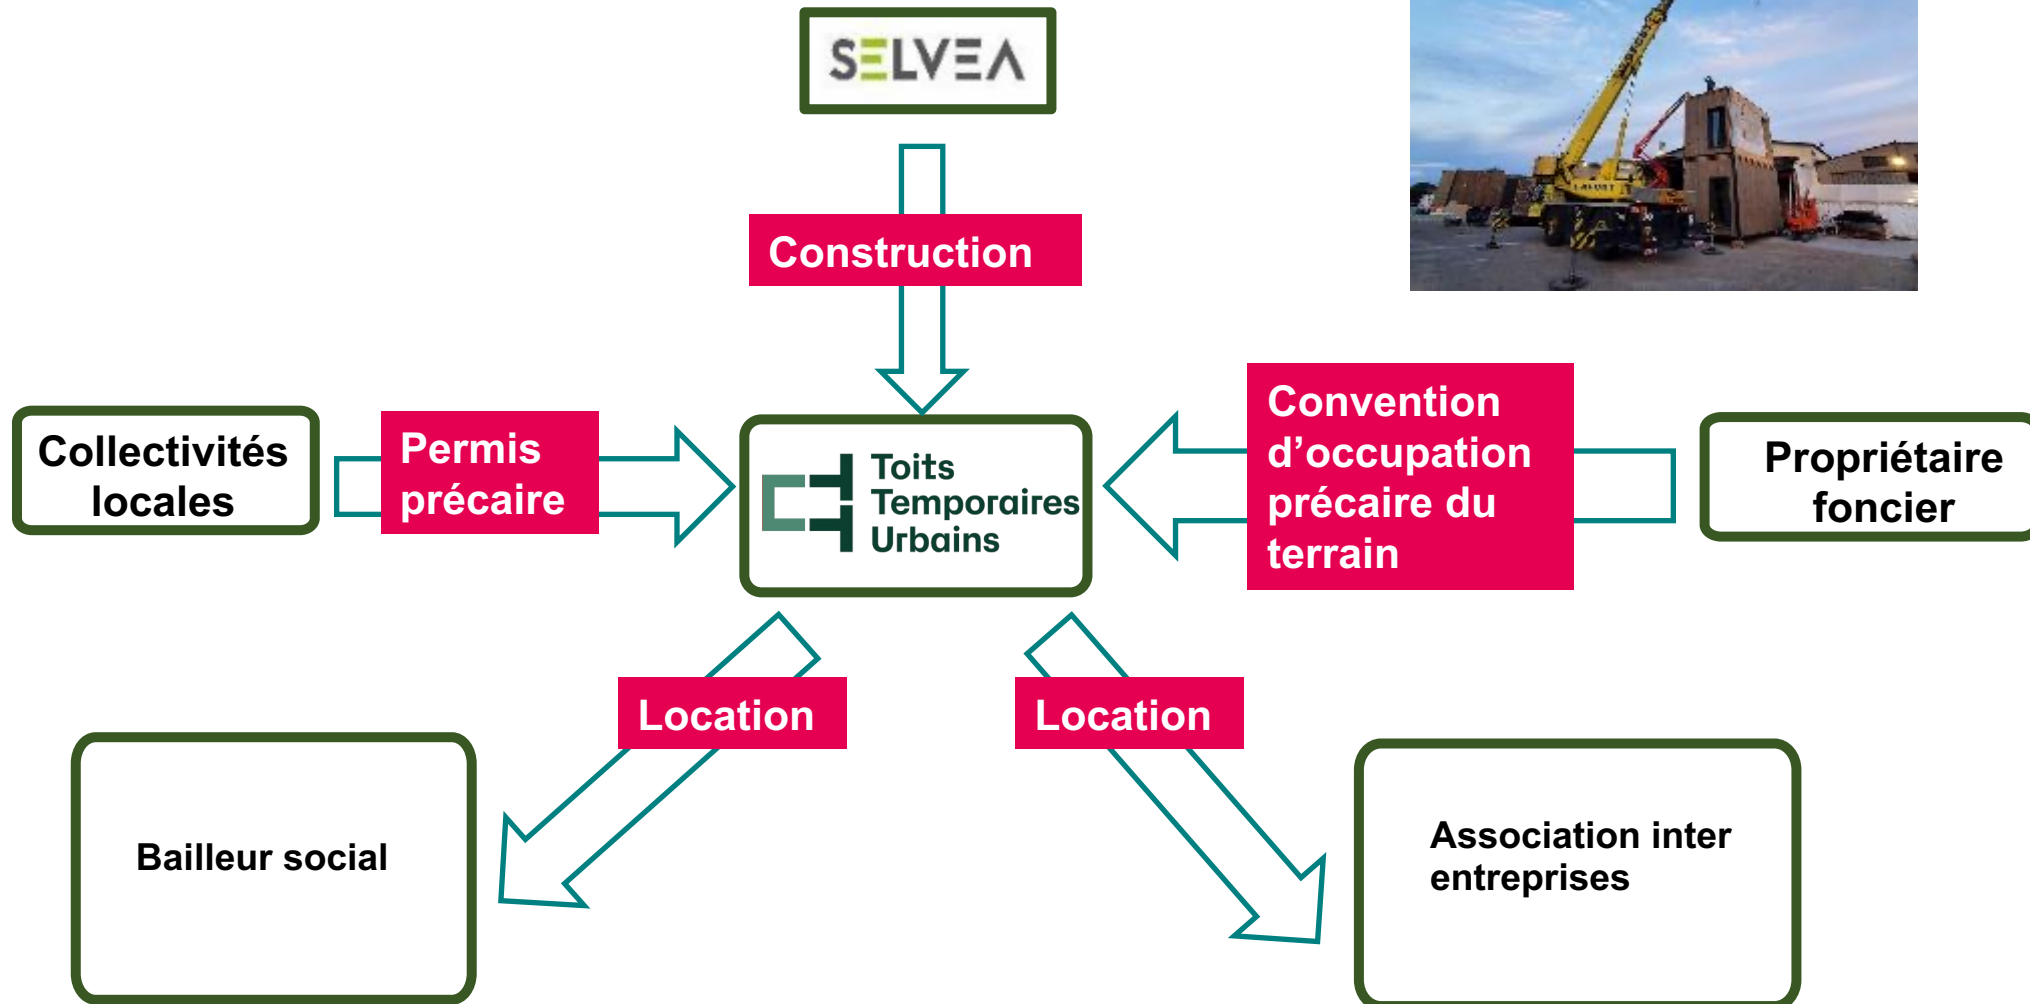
SELVEA

Construction

Collectivités locales

Permis précaire

Toits Temporaires Urbains

Convention d’occupation précaire du terrain

Propriétaire foncier

Location

Location

Bailleur social

Association inter entreprises